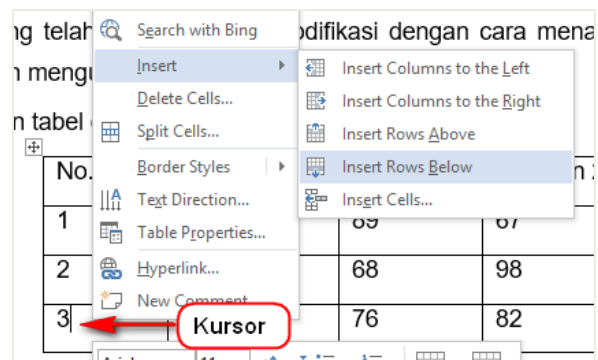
ng telah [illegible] odifikasi dengan cara mena
n mengu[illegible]
n tabel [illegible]

Search with Bing
Insert
Delete Cells...
Split Cells...
Border Styles
Text Direction...
Table Properties...
Hyperlink...
New Comment

Insert Columns to the Left
Insert Columns to the Right
Insert Rows Above
Insert Rows Below
Insert Cells...

| No. | | | n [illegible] |
|---|---|---|---|
| 1 | | 89 | 67 |
| 2 | | 68 | 98 |
| 3 | | 76 | 82 |

Kursor